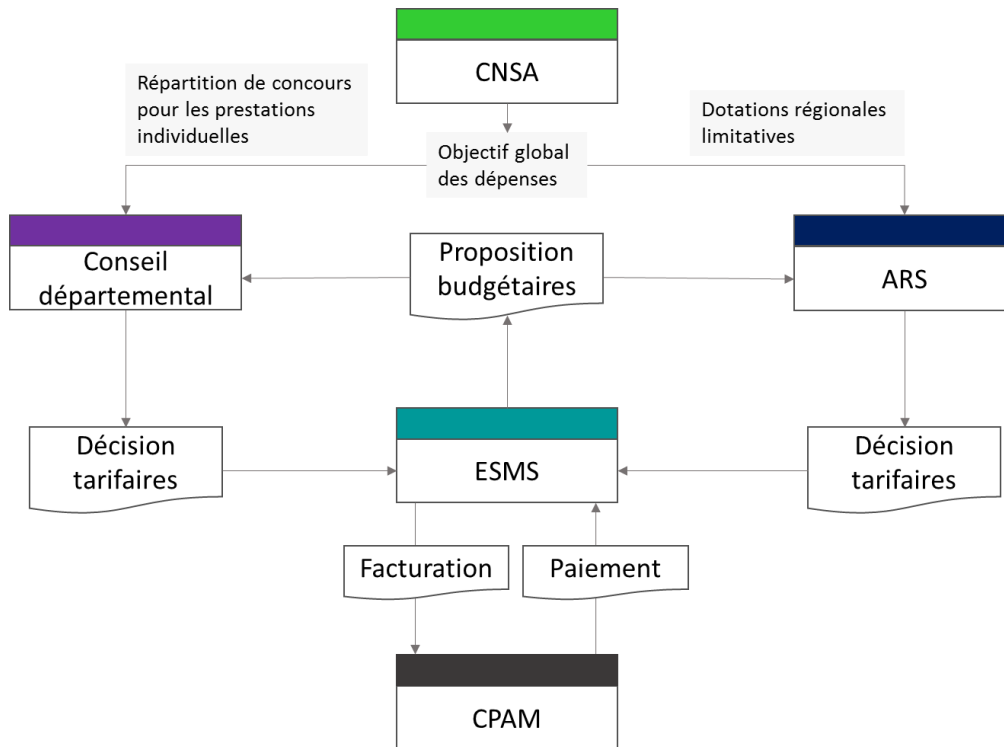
CNSA

Répartition de concours pour les prestations individuelles

Dotations régionales limitatives

Objectif global des dépenses

Conseil départemental

Proposition budgétaires

ARS

Décision tarifaires

ESMS

Décision tarifaires

Facturation

Paiement

CPAM